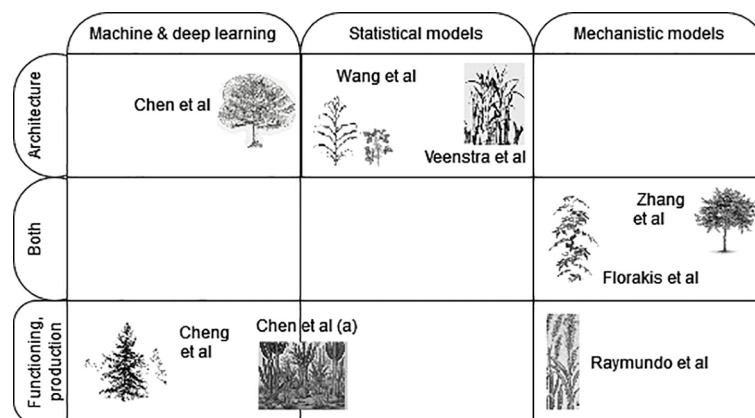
|  | Machine & deep learning | Statistical models | Mechanistic models |
|---|---|---|---|
| Architecture | Chen et al | Wang et al<br>Veenstra et al |  |
| Both |  |  | Zhang et al<br>Florakis et al |
| Functioning, production | Cheng et al | Chen et al (a) | Raymundo et al |